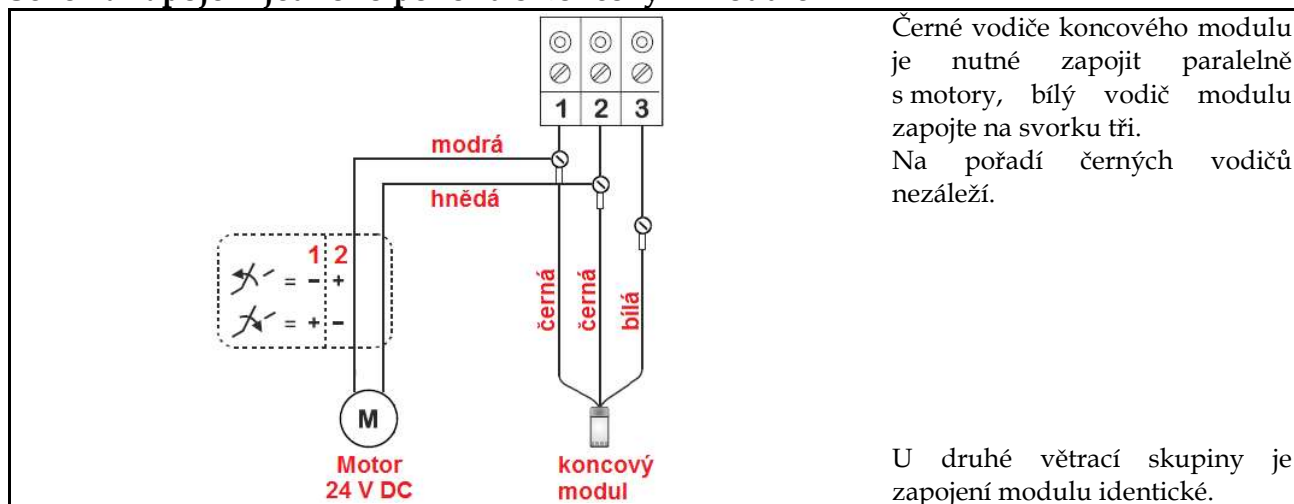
Schéma zapojení jednoho pohonu a koncového modulu

| 1 | 2 | 3 |
|---|---|---|

modrá
hnědá

1 2
= − +
= + −

černá
černá
bílá

M
Motor
24 V DC

koncový
modul

Černé vodiče koncového modulu je nutné zapojit paralelně s motory, bílý vodič modulu zapojte na svorku tři.
Na pořadí černých vodičů nezáleží.

U druhé větrací skupiny je zapojení modulu identické.